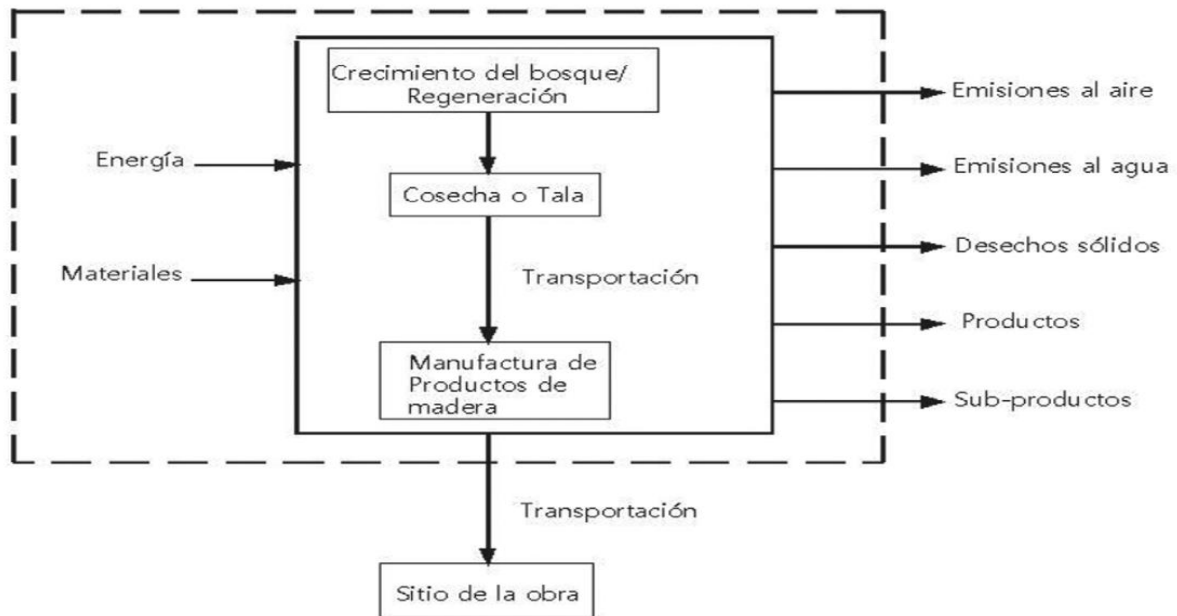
Crecimiento del bosque/ Regeneración

Energía

Materiales

Cosecha o Tala

Transportación

Manufactura de Productos de madera

Emisiones al aire

Emisiones al agua

Desechos sólidos

Productos

Sub-productos

Transportación

Sitio de la obra